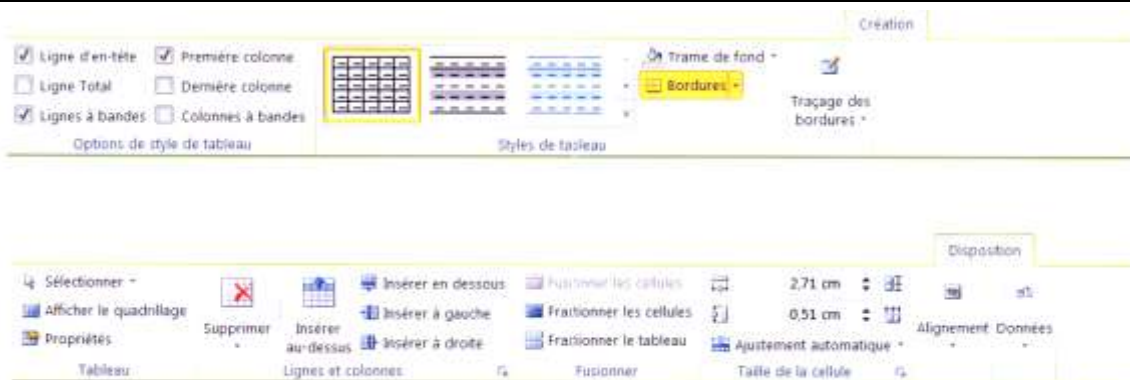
Création

Ligne d'en-tête
Première colonne
Ligne Total
Dernière colonne
Lignes à bandes
Colonnes à bandes
Options de style de tableau

Trame de fond
Bordures
Traçage des bordures
Styles de tableau

Disposition

Sélectionner
Afficher le quadrillage
Propriétés
Tableau

Supprimer
Insérer au-dessus
Insérer en dessous
Insérer à gauche
Insérer à droite
Lignes et colonnes

Fusionner les cellules
Fractionner les cellules
Fractionner le tableau
Fusionner

2,71 cm
0,51 cm
Ajustement automatique
Taille de la cellule

Alignement
Données